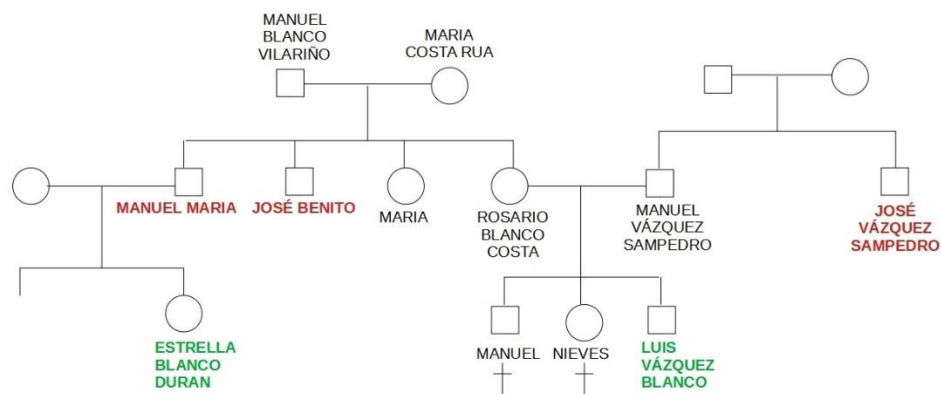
MANUEL BLANCO VILARIÑO

MARIA COSTA RUA

MANUEL MARIA

JOSÉ BENITO

MARIA

ROSARIO BLANCO COSTA

MANUEL VÁZQUEZ SAMPEDRO

JOSÉ VÁZQUEZ SAMPEDRO

ESTRELLA BLANCO DURAN

MANUEL

NIEVES

LUIS VÁZQUEZ BLANCO